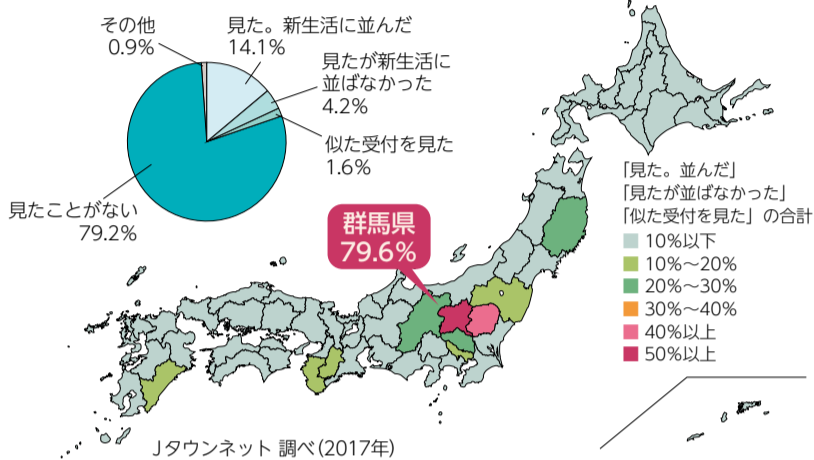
その他
0.9%

見た。新生活に並んだ
14.1%

見たが新生活に並ばなかった
4.2%

似た受付を見た
1.6%

見たことがない
79.2%

群馬県
79.6%

「見た。並んだ」
「見たが並ばなかった」
「似た受付を見た」の合計

10%以下
10%～20%
20%～30%
30%～40%
40%以上
50%以上

Jタウンネット 調べ(2017年)